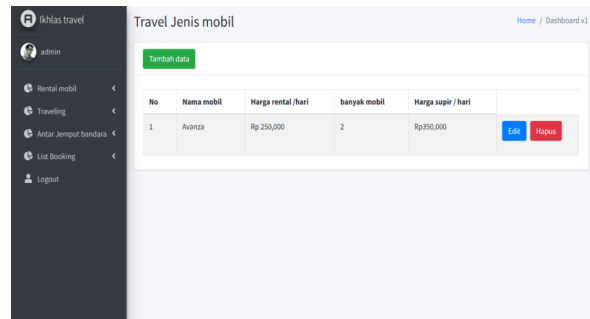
Ikhlas travel

admin

Rental mobil

Traveling

Antar Jemput bandara

List Booking

Logout

Travel Jenis mobil

Home / Dashboard v1

Tambah data

| No | Nama mobil | Harga rental /hari | banyak mobil | Harga supir / hari | |
|---|---|---|---|---|---|
| 1 | Avanza | Rp 250,000 | 2 | Rp350,000 | Edit Hapus |